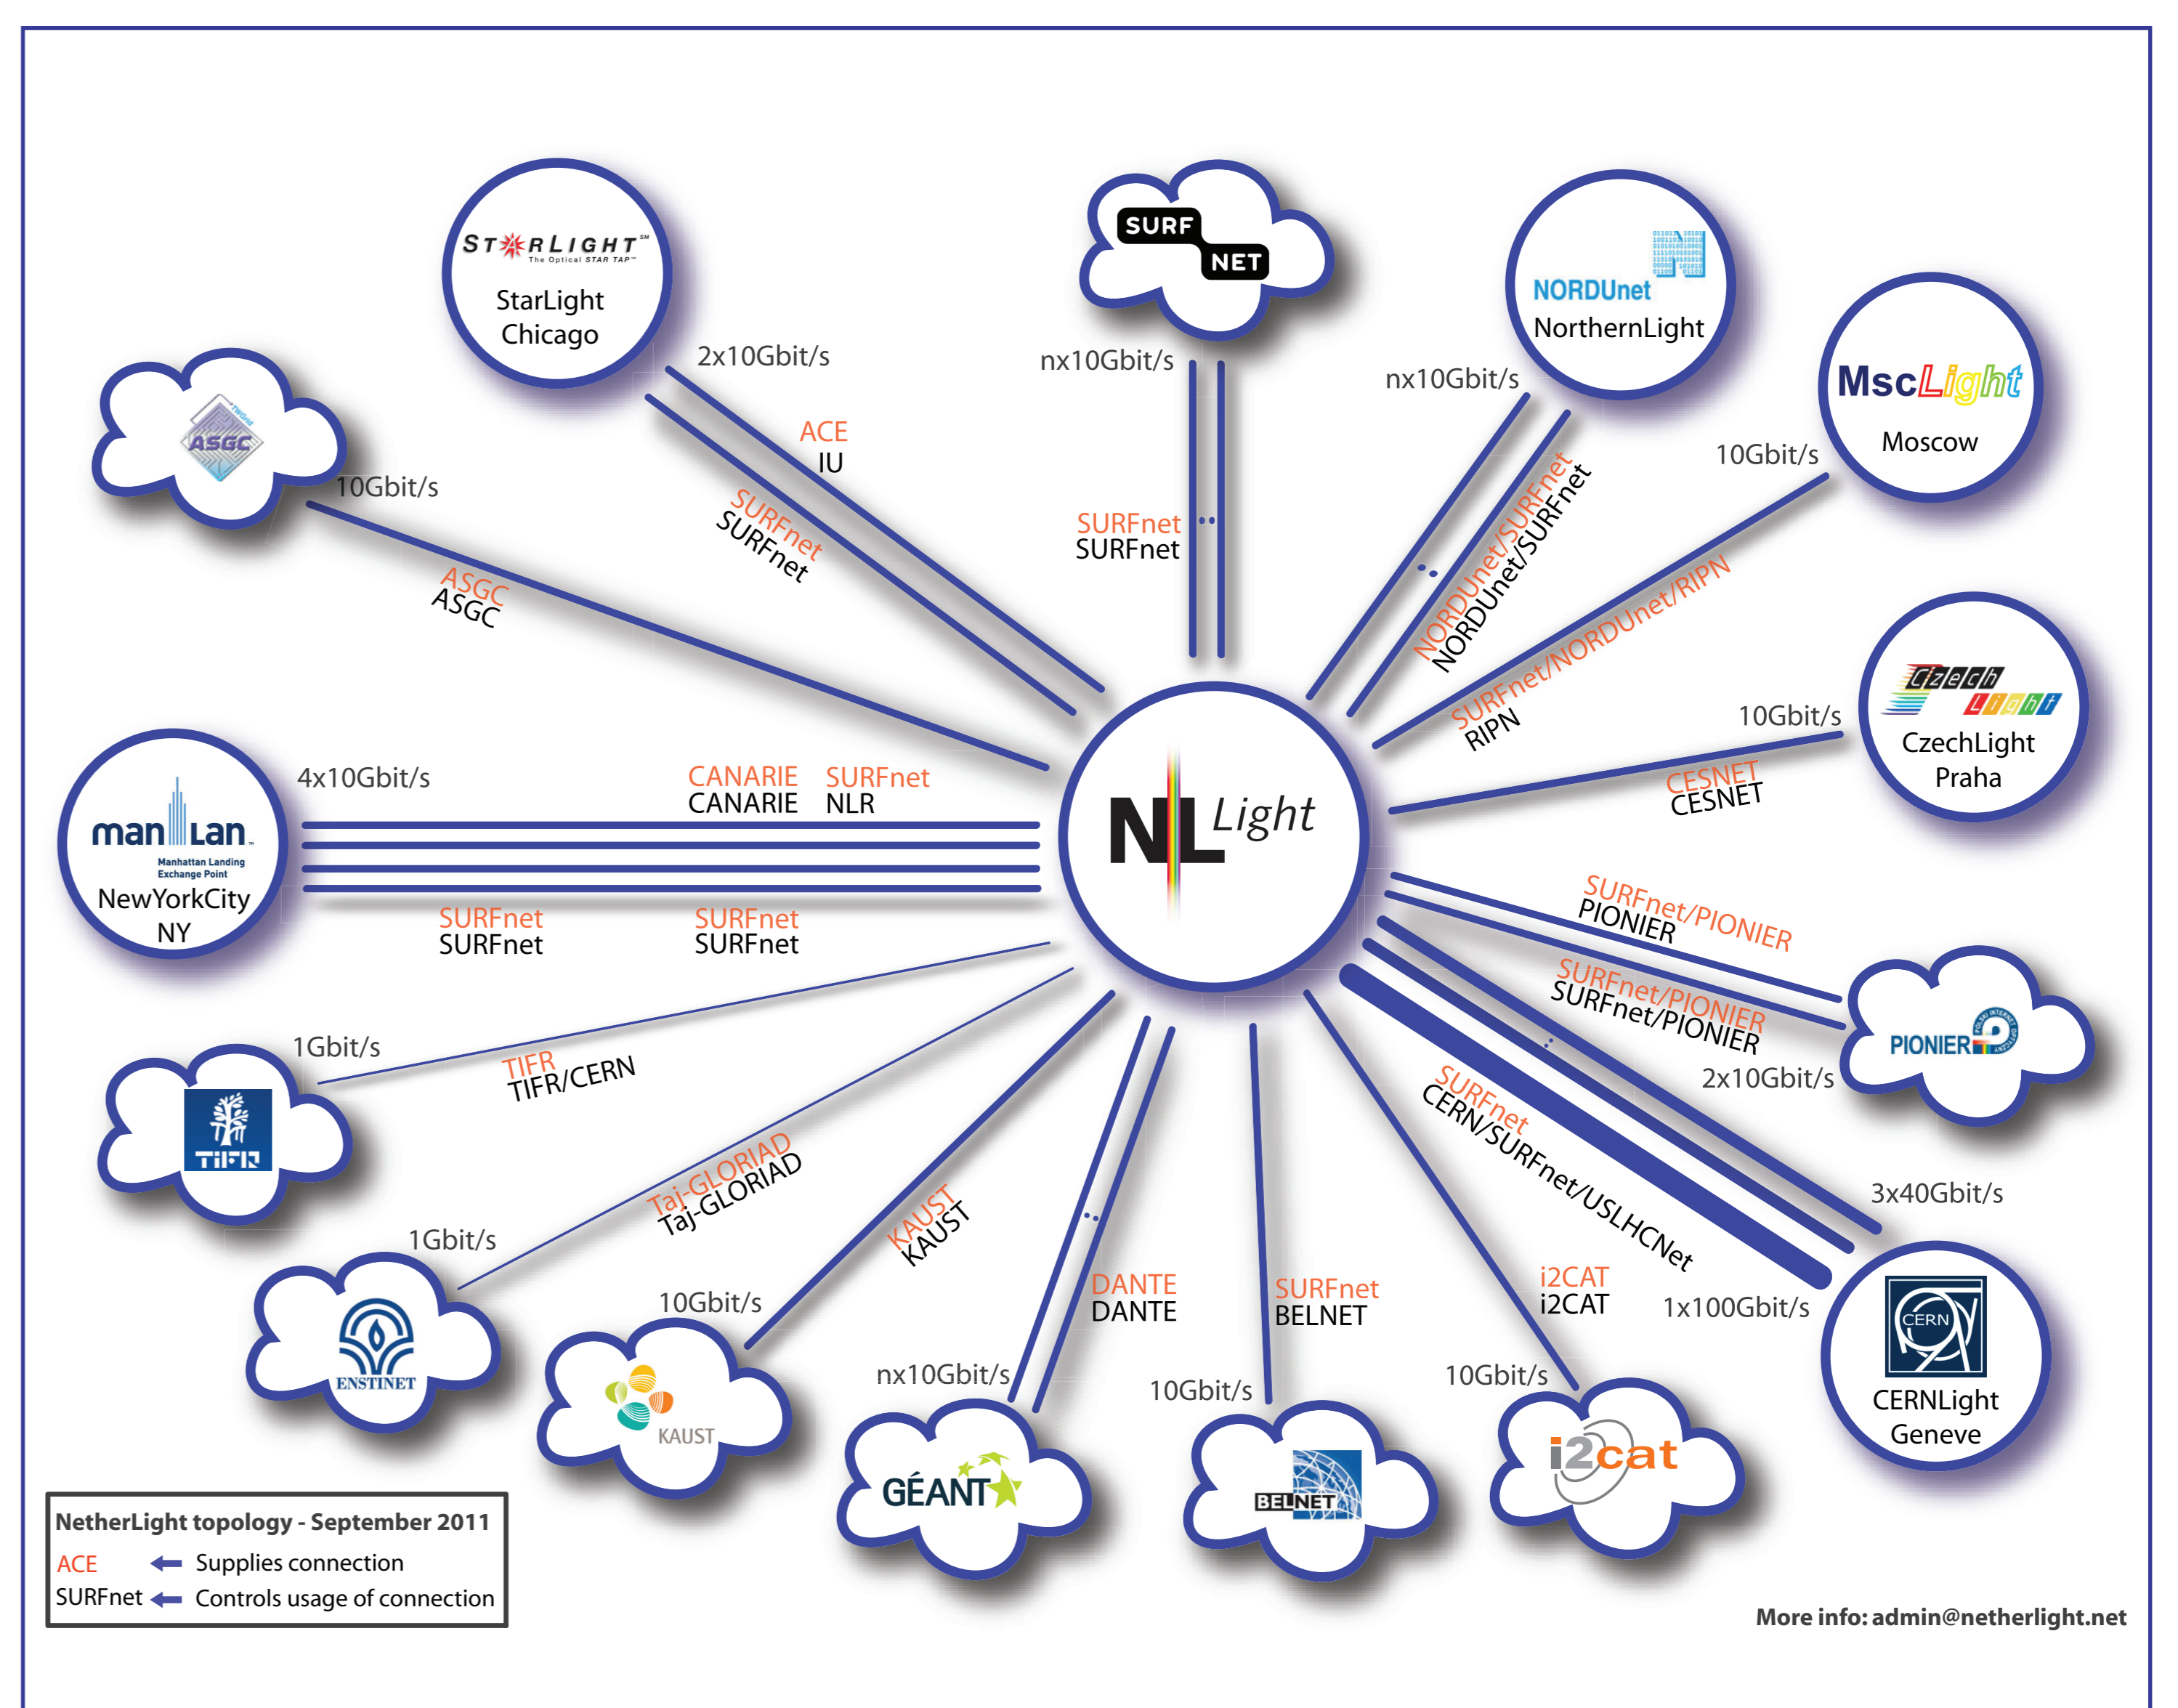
STARLIGHT The Optical STAR TAP
StarLight
Chicago

SURF NET

NORDUnet
NorthernLight

MscLight
Moscow

ASGC

2x10Gbit/s
ACE
IU
SURFnet
SURFnet

nx10Gbit/s
SURFnet
SURFnet

nx10Gbit/s
NORDUnet/SURFnet
NORDUnet/SURFnet

10Gbit/s
SURFnet/NORDUnet/RIPN
RIPN

10Gbit/s
ASGC
ASGC

Czech Light
CzechLight
Praha

10Gbit/s
CESNET
CESNET

man Lan
Manhattan Landing Exchange Point
NewYorkCity
NY

4x10Gbit/s
CANARIE
CANARIE
SURFnet
NLR

NL Light

SURFnet
SURFnet
SURFnet
SURFnet

SURFnet/PIONIER
PIONIER
SURFnet/PIONIER
SURFnet/PIONIER
2x10Gbit/s
PIONIER

1Gbit/s
TIFR
TIFR/CERN
TIFR

1Gbit/s
Taj-GLORIAD
Taj-GLORIAD
ENSTINET

10Gbit/s
KAUST
KAUST
KAUST

nx10Gbit/s
DANTE
DANTE
GÉANT

10Gbit/s
SURFnet
BELNET
BELNET

10Gbit/s
i2CAT
i2CAT
i2cat

SURFnet
CERN/SURFnet/USLHCNet
3x40Gbit/s
1x100Gbit/s
CERN
CERNLight
Geneve

NetherLight topology - September 2011
ACE Supplies connection
SURFnet Controls usage of connection

More info: admin@netherlight.net